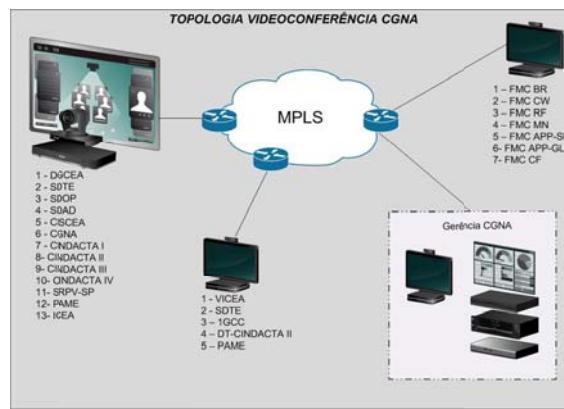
TOPOLOGIA VIDEOCONFERÊNCIA CGNA

MPLS

1 – DGCEA
2 – SDTE
3 – SDOP
4 – SDAD
5 – CISCEA
6 – CGNA
7 – CINDACTA I
8 – CINDACTA II
9 – CINDACTA III
10 – CINDACTA IV
11 – SRPV-SP
12 – PAME
13 – ICEA

1 – VICEA
2 – SDTE
3 – 1GCC
4 – DT-CINDACTA II
5 – PAME

1 – FMC BR
2 – FMC CW
3 – FMC RF
4 – FMC MN
5 – FMC APP-S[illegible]
6 – FMC APP-GL
7 – FMC CF

Gerência CGNA